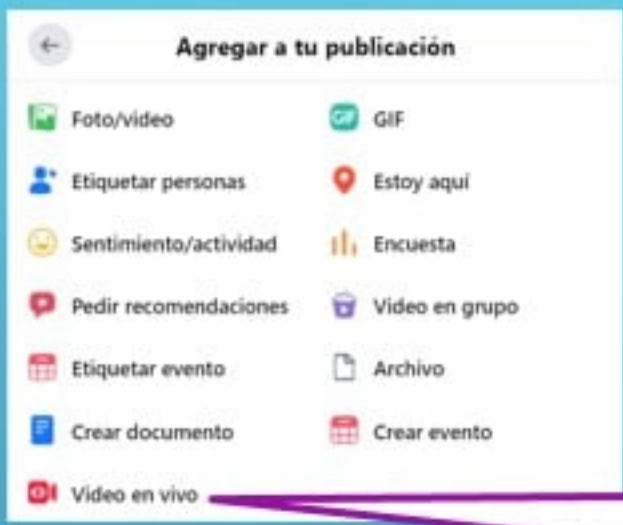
Agregar a tu publicación

Foto/video

GIF

Etiquetar personas

Estoy aquí

Sentimiento/actividad

Encuesta

Pedir recomendaciones

Video en grupo

Etiquetar evento

Archivo

Crear documento

Crear evento

Video en vivo